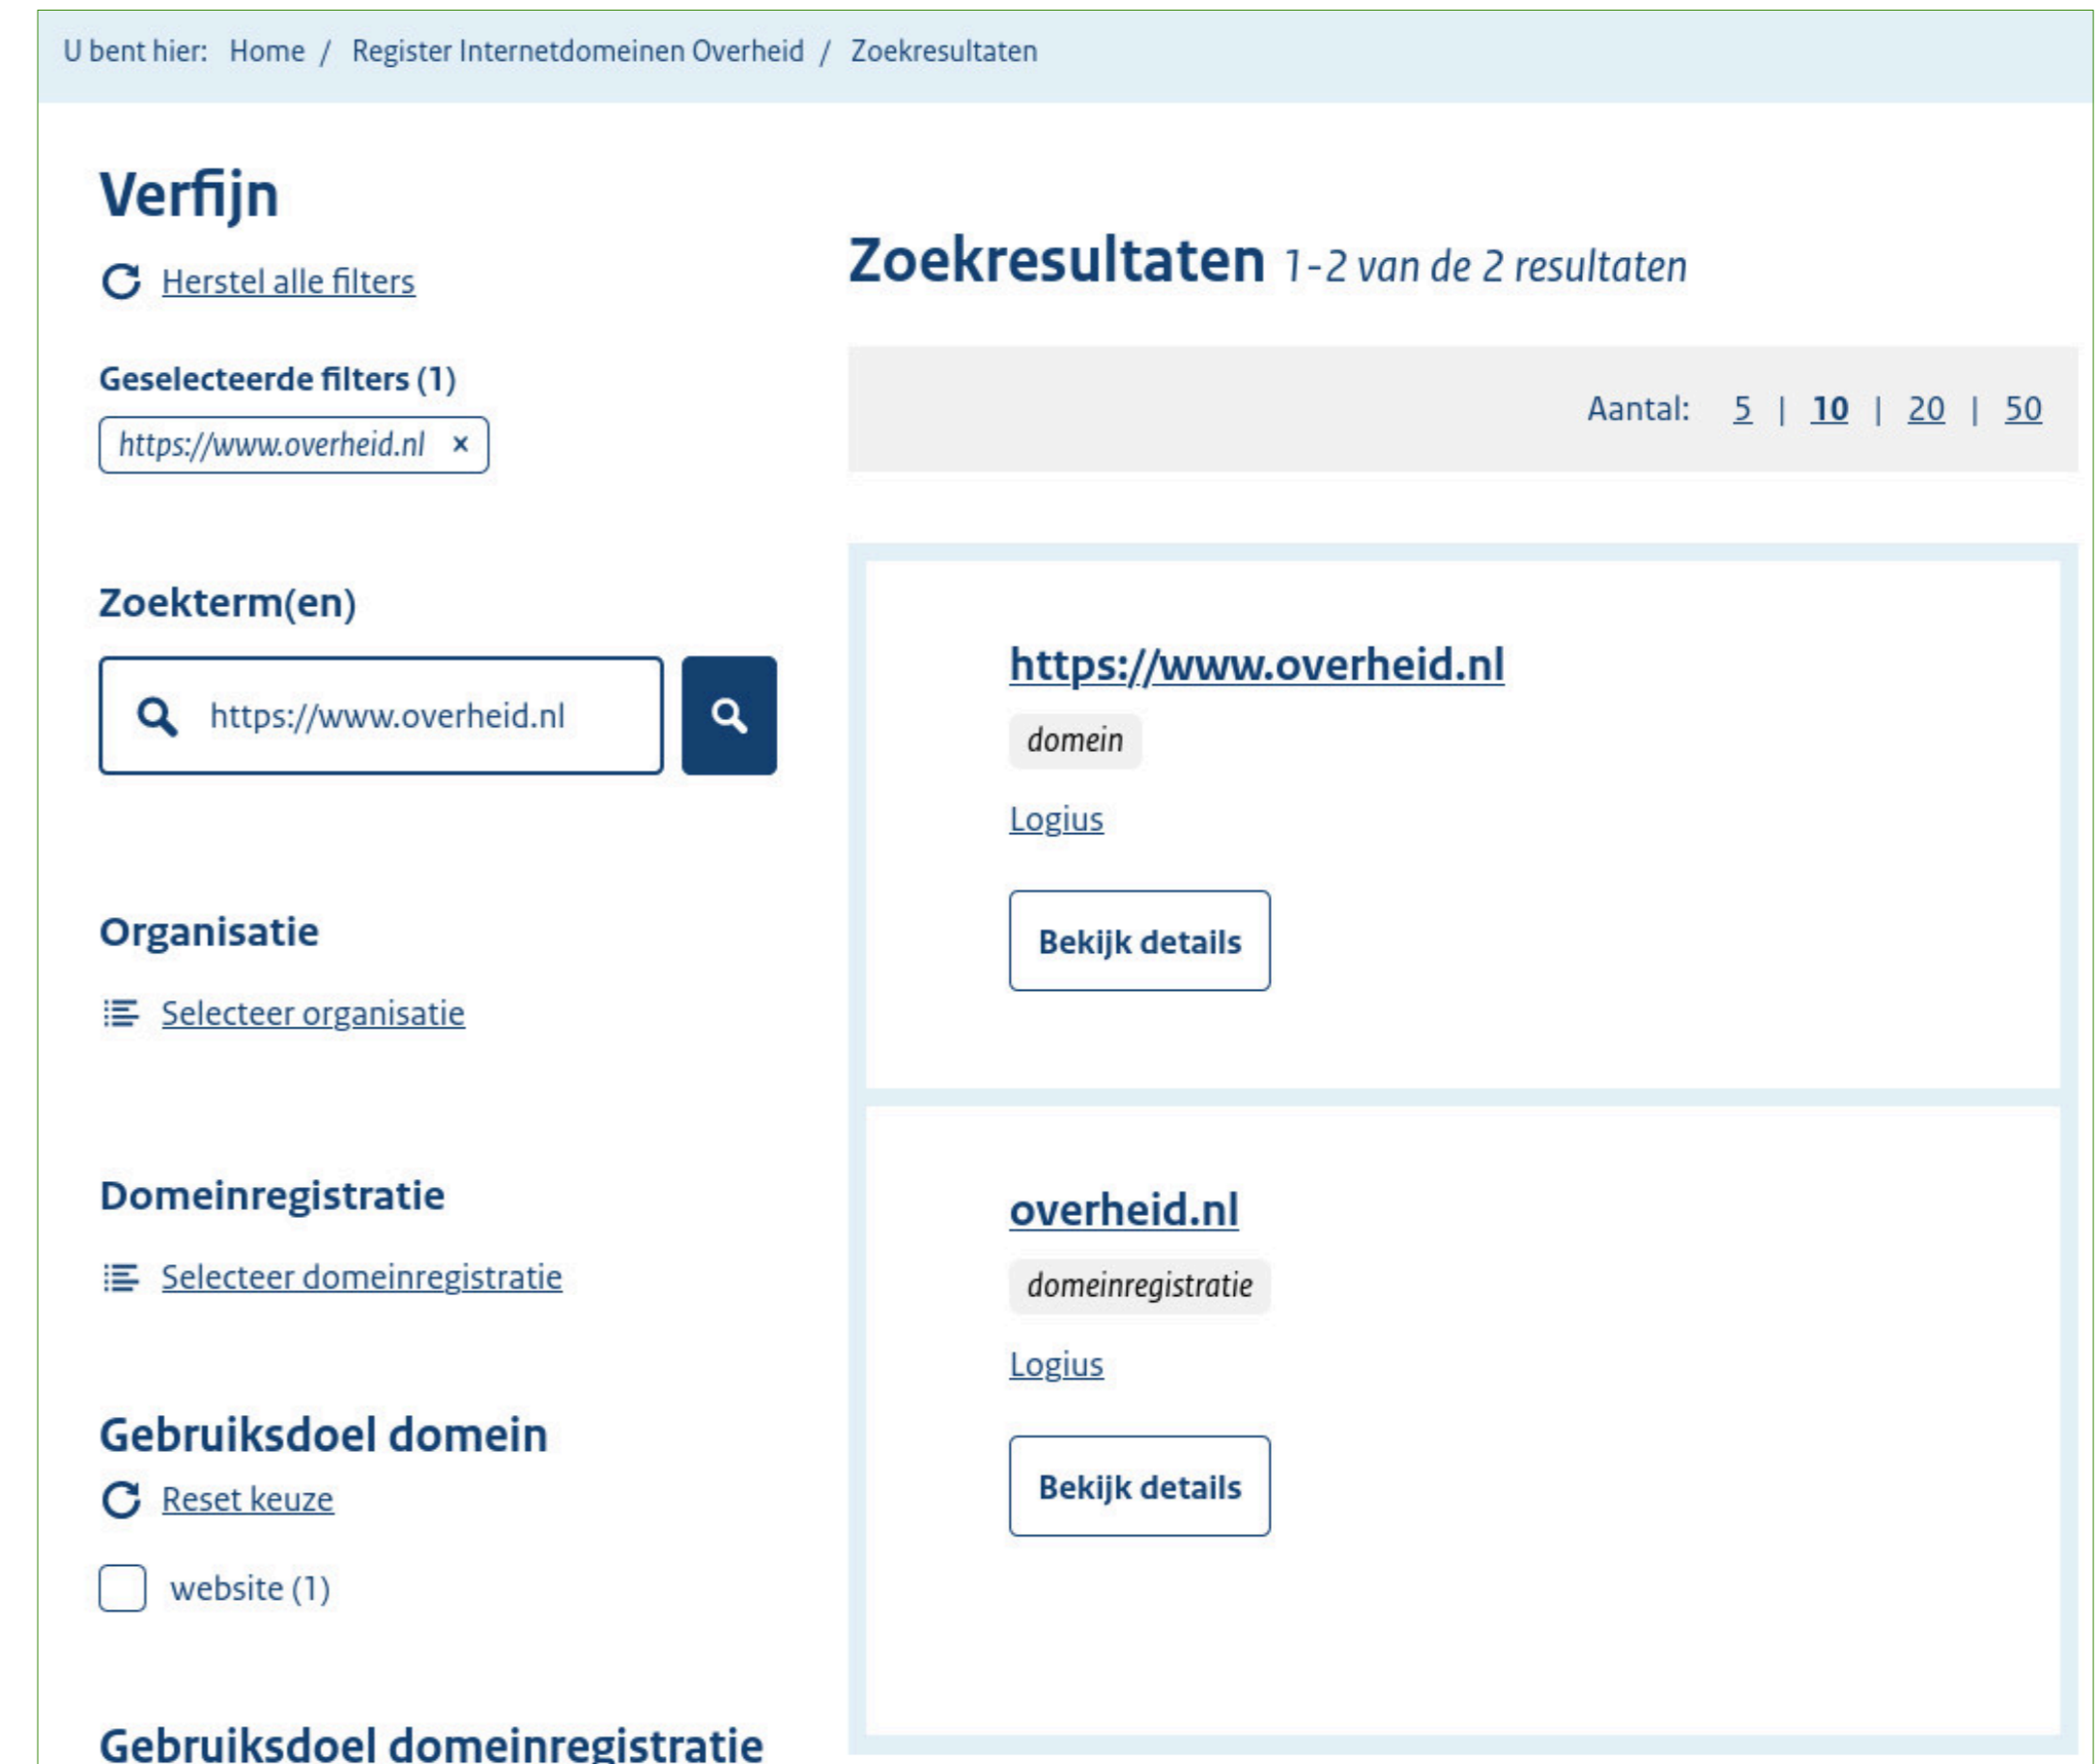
U bent hier: Home / Register Internetdomeinen Overheid / Zoekresultaten

Verfijn

Herstel alle filters

Geselecteerde filters (1)

https://www.overheid.nl ×

Zoekterm(en)

https://www.overheid.nl

Organisatie

Selecteer organisatie

Domeinregistratie

Selecteer domeinregistratie

Gebruiksdoel domein

Reset keuze

website (1)

Gebruiksdoel domeinregistratie

Zoekresultaten 1-2 van de 2 resultaten

Aantal: 5 | 10 | 20 | 50

https://www.overheid.nl

domein

Logius

Bekijk details

overheid.nl

domeinregistratie

Logius

Bekijk details